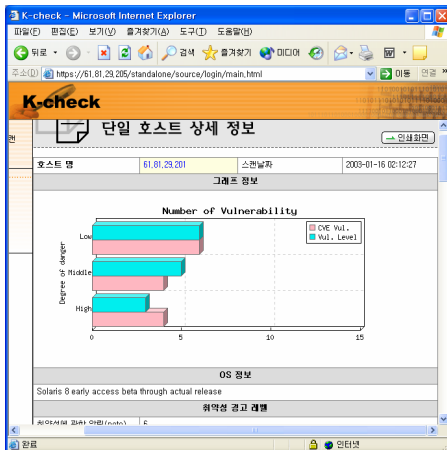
K-check - Microsoft Internet Explorer

파일(F) 편집(E) 보기(V) 즐겨찾기(A) 도구(T) 도움말(H)

뒤로 · 검색 즐겨찾기 미디어

주소(D) https://61.81.29.205/standalone/source/login/main.html 이동 연결

K-check

단일 호스트 상세 정보

인쇄화면

| 호스트 명 | 61.81.29.201 | 스캔날짜 | 2003-01-16 02:12:27 |
|---|---|---|---|

그래프 정보

Number of Vulnerability

CVE Vul.
Vul. Level

Degree of danger

Low
Middle
High

0 5 10 15

OS 정보

Solaris 8 early access beta through actual release

취약성 경고 레벨

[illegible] 6

완료 인터넷